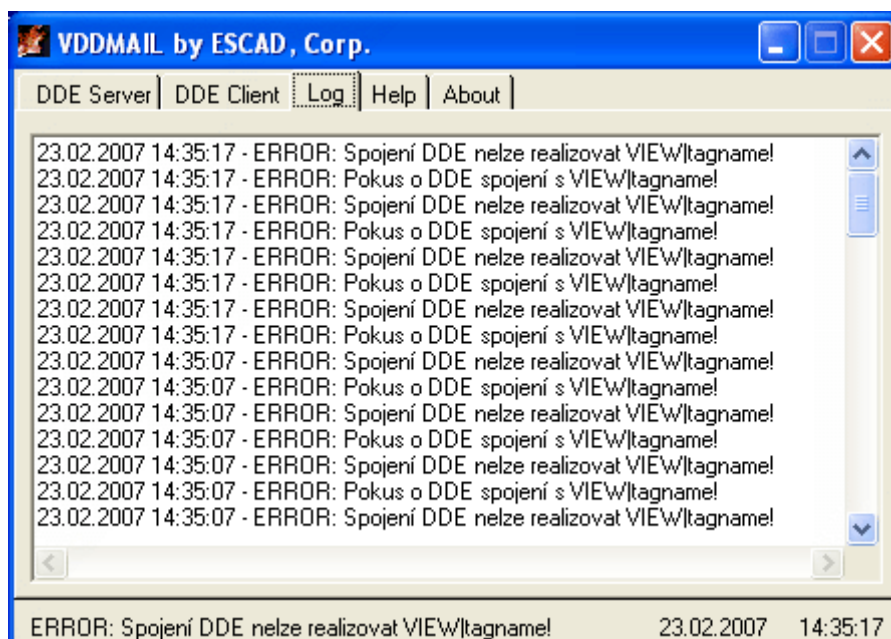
VDDMAIL by ESCAD, Corp.

DDE Server | DDE Client | Log | Help | About

23.02.2007 14:35:17 - ERROR: Spojení DDE nelze realizovat VIEW|tagname!
23.02.2007 14:35:17 - ERROR: Pokus o DDE spojení s VIEW|tagname!
23.02.2007 14:35:17 - ERROR: Spojení DDE nelze realizovat VIEW|tagname!
23.02.2007 14:35:17 - ERROR: Pokus o DDE spojení s VIEW|tagname!
23.02.2007 14:35:17 - ERROR: Spojení DDE nelze realizovat VIEW|tagname!
23.02.2007 14:35:17 - ERROR: Pokus o DDE spojení s VIEW|tagname!
23.02.2007 14:35:17 - ERROR: Spojení DDE nelze realizovat VIEW|tagname!
23.02.2007 14:35:17 - ERROR: Pokus o DDE spojení s VIEW|tagname!
23.02.2007 14:35:07 - ERROR: Spojení DDE nelze realizovat VIEW|tagname!
23.02.2007 14:35:07 - ERROR: Pokus o DDE spojení s VIEW|tagname!
23.02.2007 14:35:07 - ERROR: Spojení DDE nelze realizovat VIEW|tagname!
23.02.2007 14:35:07 - ERROR: Pokus o DDE spojení s VIEW|tagname!
23.02.2007 14:35:07 - ERROR: Spojení DDE nelze realizovat VIEW|tagname!
23.02.2007 14:35:07 - ERROR: Pokus o DDE spojení s VIEW|tagname!
23.02.2007 14:35:07 - ERROR: Spojení DDE nelze realizovat VIEW|tagname!

ERROR: Spojení DDE nelze realizovat VIEW|tagname! 23.02.2007 14:35:17